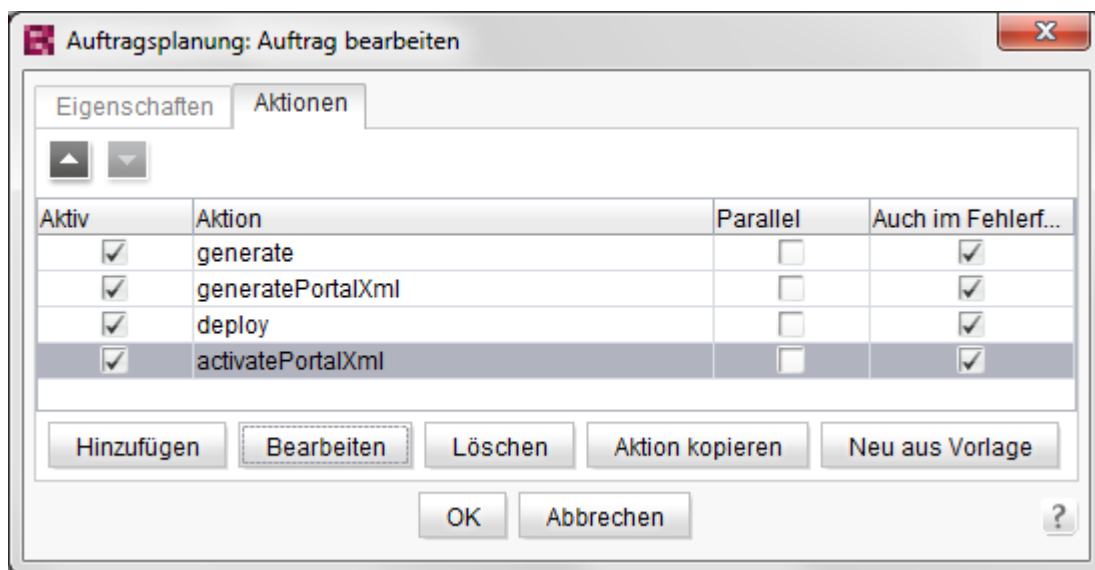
Auftragsplanung: Auftrag bearbeiten

Eigenschaften | Aktionen

| Aktiv | Aktion | Parallel | Auch im Fehlerf... |
|---|---|---|---|
| ☑ | generate | ☐ | ☑ |
| ☑ | generatePortalXml | ☐ | ☑ |
| ☑ | deploy | ☐ | ☑ |
| ☑ | activatePortalXml | ☐ | ☑ |

Hinzufügen | Bearbeiten | Löschen | Aktion kopieren | Neu aus Vorlage

OK | Abbrechen

?